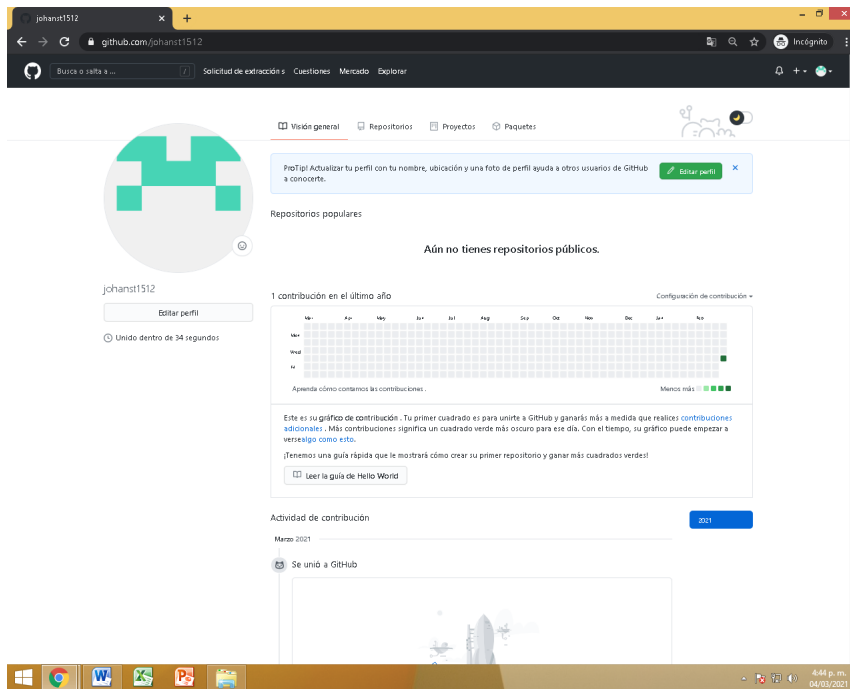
johanst1512 ×
+
github.com/johanst1512
Incógnito
Busca o salta a ...
/
Solicitud de extracción s
Cuestiones
Mercado
Explorar
Visión general
Repositorios
Proyectos
Paquetes
ProTip! Actualizar tu perfil con tu nombre, ubicación y una foto de perfil ayuda a otros usuarios de GitHub a conocerte.
Editar perfil
×
Repositorios populares
Aún no tienes repositorios públicos.
johanst1512
Editar perfil
Unido dentro de 34 segundos
1 contribución en el último año
Configuración de contribución
Mar
Apr
May
Jun
Jul
Aug
Sep
Oct
Nov
Dec
Jan
Feb
Mon
Wed
Fri
Aprenda cómo contamos las contribuciones.
Menos más
Este es su gráfico de contribución . Tu primer cuadrado es para unirte a GitHub y ganarás más a medida que realices contribuciones adicionales . Más contribuciones significa un cuadrado verde más oscuro para ese día. Con el tiempo, su gráfico puede empezar a verse algo como esto.
¡Tenemos una guía rápida que le mostrará cómo crear su primer repositorio y ganar más cuadrados verdes!
Leer la guía de Hello World
Actividad de contribución
2021
Marzo 2021
Se unió a GitHub
4:44 p. m.
04/03/2021